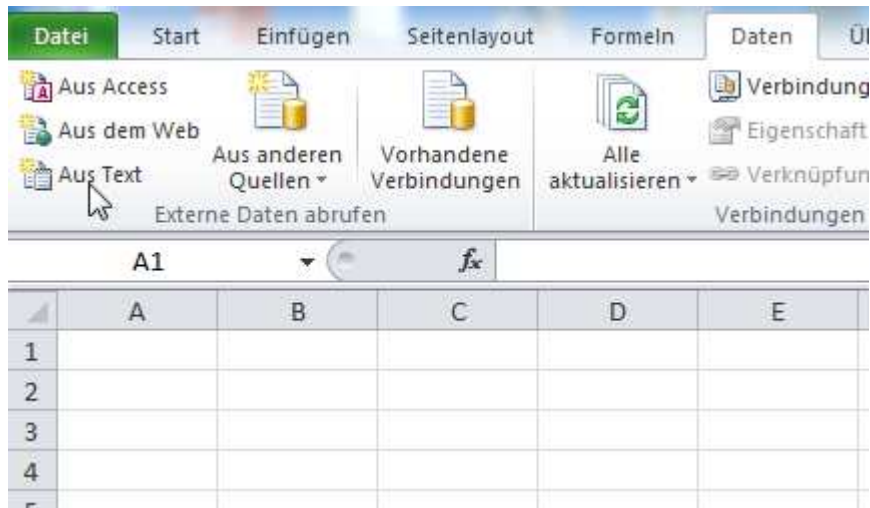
Datei | Start | Einfügen | Seitenlayout | Formeln | Daten | Ü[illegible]

Aus Access
Aus dem Web
Aus Text
Aus anderen Quellen
Vorhandene Verbindungen
Externe Daten abrufen

Alle aktualisieren
Verbindung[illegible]
Eigenschaft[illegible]
Verknüpfun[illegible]
Verbindungen

A1
$f_x$

| | A | B | C | D | E |
|---|---|---|---|---|---|
| 1 | | | | | |
| 2 | | | | | |
| 3 | | | | | |
| 4 | | | | | |